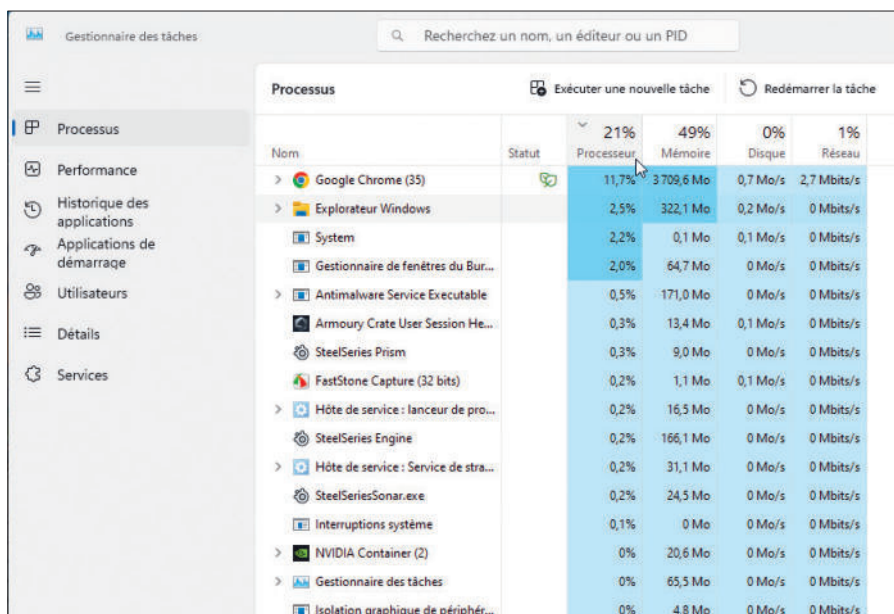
Gestionnaire des tâches

Recherchez un nom, un éditeur ou un PID

Processus
Performance
Historique des applications
Applications de démarrage
Utilisateurs
Détails
Services

Processus

Exécuter une nouvelle tâche

Redémarrer la tâche

| Nom | Statut | 21% Processeur | 49% Mémoire | 0% Disque | 1% Réseau |
|---|---|---|---|---|---|
| Google Chrome (35) | | 11,7% | 3 709,6 Mo | 0,7 Mo/s | 2,7 Mbits/s |
| Explorateur Windows | | 2,5% | 322,1 Mo | 0,2 Mo/s | 0 Mbits/s |
| System | | 2,2% | 0,1 Mo | 0,1 Mo/s | 0 Mbits/s |
| Gestionnaire de fenêtres du Bur... | | 2,0% | 64,7 Mo | 0 Mo/s | 0 Mbits/s |
| Antimalware Service Executable | | 0,5% | 171,0 Mo | 0 Mo/s | 0 Mbits/s |
| Armoury Crate User Session He... | | 0,3% | 13,4 Mo | 0,1 Mo/s | 0 Mbits/s |
| SteelSeries Prism | | 0,3% | 9,0 Mo | 0 Mo/s | 0 Mbits/s |
| FastStone Capture (32 bits) | | 0,2% | 1,1 Mo | 0,1 Mo/s | 0 Mbits/s |
| Hôte de service : lanceur de pro... | | 0,2% | 16,5 Mo | 0 Mo/s | 0 Mbits/s |
| SteelSeries Engine | | 0,2% | 166,1 Mo | 0 Mo/s | 0 Mbits/s |
| Hôte de service : Service de stra... | | 0,2% | 31,1 Mo | 0 Mo/s | 0 Mbits/s |
| SteelSeriesSonar.exe | | 0,2% | 24,5 Mo | 0 Mo/s | 0 Mbits/s |
| Interruptions système | | 0,1% | 0 Mo | 0 Mo/s | 0 Mbits/s |
| NVIDIA Container (2) | | 0% | 20,6 Mo | 0 Mo/s | 0 Mbits/s |
| Gestionnaire des tâches | | 0% | 65,5 Mo | 0 Mo/s | 0 Mbits/s |
| Isolation graphique de périphér... | | 0% | 4,8 Mo | 0 Mo/s | 0 Mbits/s |